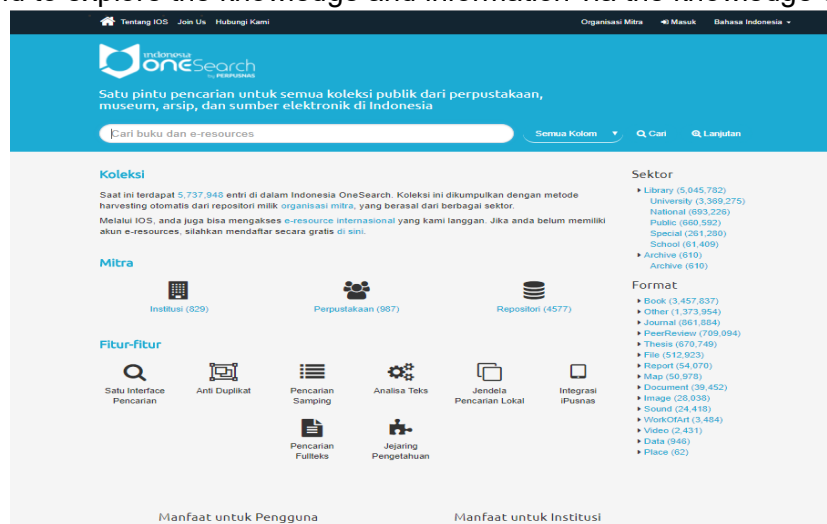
Tentang IOS Join Us Hubungi Kami

Organisasi Mitra Masuk Bahasa Indonesia

Indonesia OneSearch by PERPUSNAS

Satu pintu pencarian untuk semua koleksi publik dari perpustakaan, museum, arsip, dan sumber elektronik di Indonesia

Cari buku dan e-resources

Semua Kolom Cari Lanjutan

Koleksi

Saat ini terdapat 5,737,948 entri di dalam Indonesia OneSearch. Koleksi ini dikumpulkan dengan metode harvesting otomatis dari repositori milik organisasi mitra, yang berasal dari berbagai sektor.

Melalui IOS, anda juga bisa mengakses e-resource internasional yang kami langgan. Jika anda belum memiliki akun e-resources, silahkan mendaftar secara gratis di sini.

Mitra

Institusi (829)

Perpustakaan (987)

Repositori (4577)

Fitur-fitur

Satu Interface Pencarian

Anti Duplikat

Pencarian Samping

Analisa Teks

Jendela Pencarian Lokal

Integrasi iPusnas

Pencarian Fulltext

Jejaring Pengetahuan

Manfaat untuk Pengguna

Manfaat untuk Institusi

Sektor
Library (5,045,782)
University (3,369,275)
National (693,226)
Public (660,592)
Special (261,280)
School (61,409)
Archive (610)
Archive (610)

Format
Book (3,457,837)
Other (1,373,954)
Journal (861,884)
PeerReview (709,094)
Thesis (670,749)
File (512,923)
Report (54,070)
Map (50,978)
Document (39,452)
Image (28,038)
Sound (24,418)
WorkOfArt (3,484)
Video (2,431)
Data (946)
Place (62)